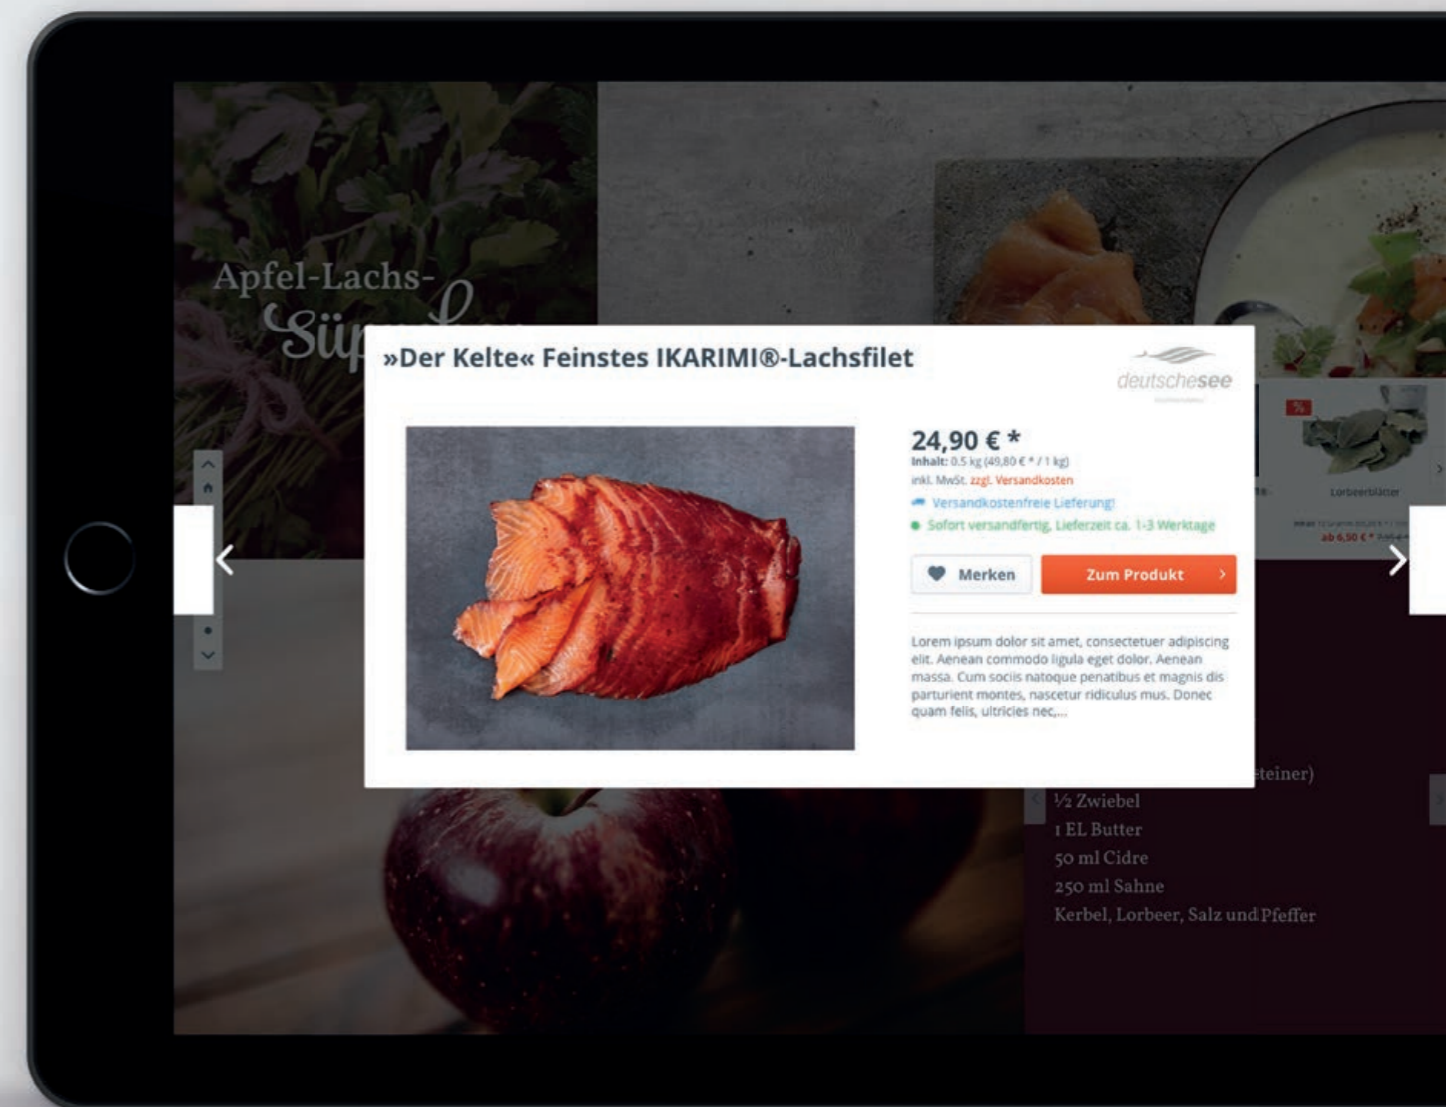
Apfel-Lachs-
Süp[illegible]

»Der Kelte« Feinstes IKARIMI®-Lachsfilet

deutschesee

24,90 € *
Inhalt: 0.5 kg (49,80 € * / 1 kg)
inkl. MwSt. zzgl. Versandkosten
Versandkostenfreie Lieferung!
Sofort versandfertig, Lieferzeit ca. 1-3 Werktage

Merken
Zum Produkt

Lorem ipsum dolor sit amet, consectetuer adipiscing elit. Aenean commodo ligula eget dolor. Aenean massa. Cum sociis natoque penatibus et magnis dis parturient montes, nascetur ridiculus mus. Donec quam felis, ultricies nec,...

%
Lorbeerblätter
ab 6,50 € *

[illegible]teiner)
½ Zwiebel
1 EL Butter
50 ml Cidre
250 ml Sahne
Kerbel, Lorbeer, Salz und Pfeffer